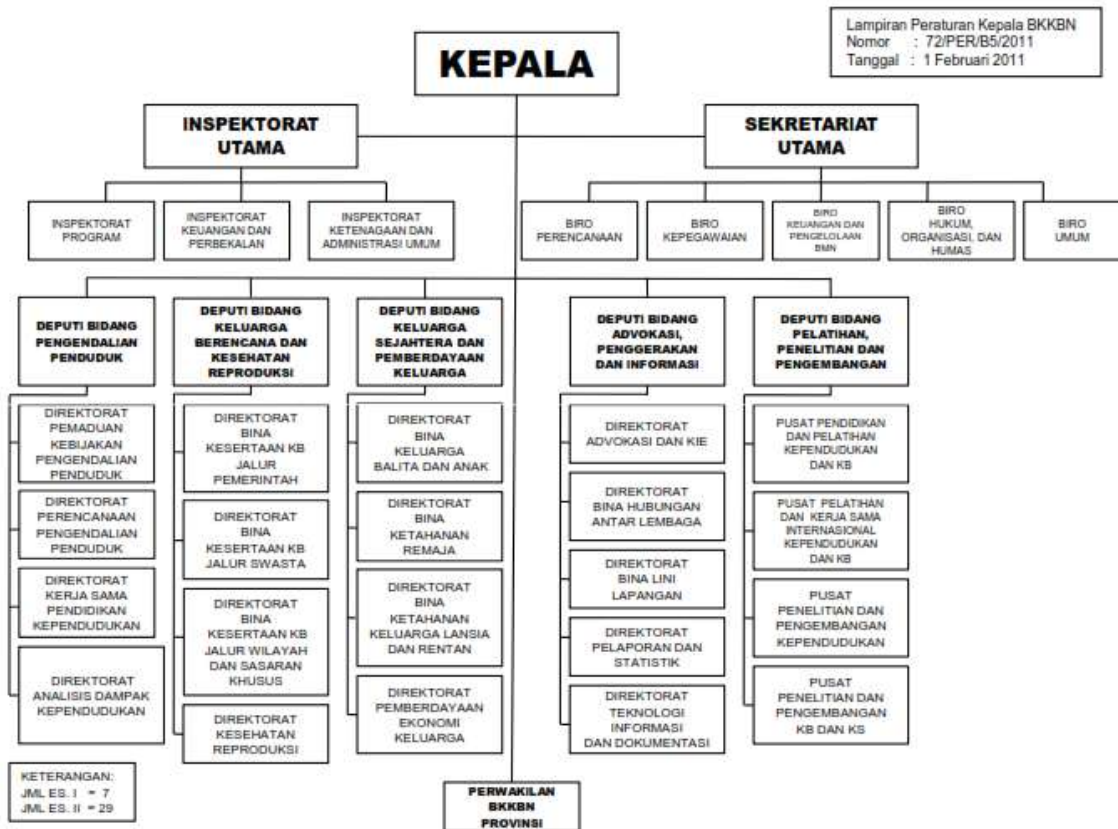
Lampiran Peraturan Kepala BKKBN
Nomor : 72/PER/B5/2011
Tanggal : 1 Februari 2011

KEPALA

INSPEKTORAT UTAMA

SEKRETARIAT UTAMA

INSPEKTORAT PROGRAM

INSPEKTORAT KEUANGAN DAN PERBEKALAN

INSPEKTORAT KETENAGAAN DAN ADMINISTRASI UMUM

BIRO PERENCANAAN

BIRO KEPEGAWAIAN

BIRO KEUANGAN DAN PENGELOLAAN BMN

BIRO HUKUM, ORGANISASI, DAN HUMAS

BIRO UMUM

DEPUTI BIDANG PENGENDALIAN PENDUDUK

DIREKTORAT PEMADUAN KEBIJAKAN PENGENDALIAN PENDUDUK

DIREKTORAT PERENCANAAN PENGENDALIAN PENDUDUK

DIREKTORAT KERJA SAMA PENDIDIKAN KEPENDUDUKAN

DIREKTORAT ANALISIS DAMPAK KEPENDUDUKAN

DEPUTI BIDANG KELUARGA BERENCANA DAN KESEHATAN REPRODUKSI

DIREKTORAT BINA KESERTAAN KB JALUR PEMERINTAH

DIREKTORAT BINA KESERTAAN KB JALUR SWASTA

DIREKTORAT BINA KESERTAAN KB JALUR WILAYAH DAN SASARAN KHUSUS

DIREKTORAT KESEHATAN REPRODUKSI

DEPUTI BIDANG KELUARGA SEJAHTERA DAN PEMBERDAYAAN KELUARGA

DIREKTORAT BINA KELUARGA BALITA DAN ANAK

DIREKTORAT BINA KETAHANAN REMAJA

DIREKTORAT BINA KETAHANAN KELUARGA LANSIA DAN RENTAN

DIREKTORAT PEMBERDAYAAN EKONOMI KELUARGA

DEPUTI BIDANG ADVOKASI, PENGGERAKAN DAN INFORMASI

DIREKTORAT ADVOKASI DAN KIE

DIREKTORAT BINA HUBUNGAN ANTAR LEMBAGA

DIREKTORAT BINA LINI LAPANGAN

DIREKTORAT PELAPORAN DAN STATISTIK

DIREKTORAT TEKNOLOGI INFORMASI DAN DOKUMENTASI

DEPUTI BIDANG PELATIHAN, PENELITIAN DAN PENGEMBANGAN

PUSAT PENDIDIKAN DAN PELATIHAN KEPENDUDUKAN DAN KB

PUSAT PELATIHAN DAN KERJA SAMA INTERNASIONAL KEPENDUDUKAN DAN KB

PUSAT PENELITIAN DAN PENGEMBANGAN KEPENDUDUKAN

PUSAT PENELITIAN DAN PENGEMBANGAN KB DAN KS

KETERANGAN:
JML ES. I = 7
JML ES. II = 29

PERWAKILAN BKKBN PROVINSI